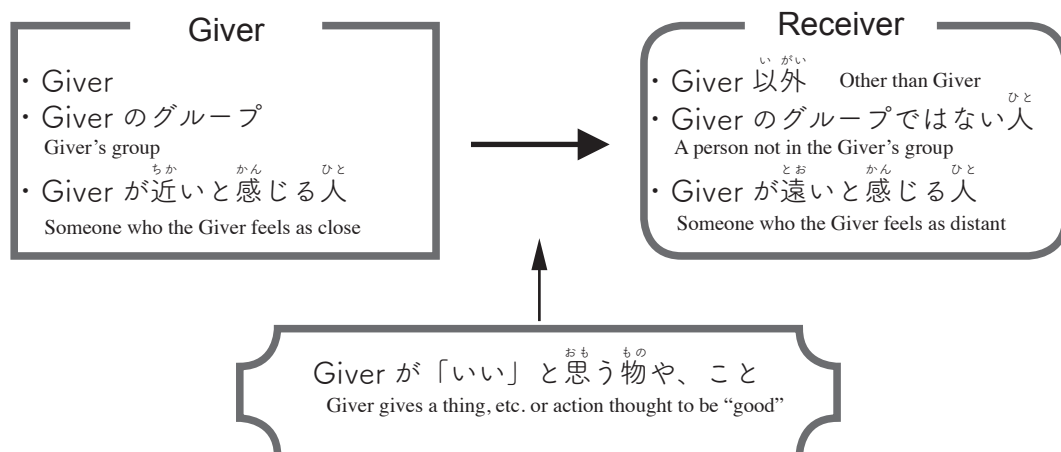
Giver

・Giver
・Giver のグループ
Giver's group
・Giver が近(ちか)いと感(かん)じる人(ひと)
Someone who the Giver feels as close

Receiver

・Giver 以外(いがい) Other than Giver
・Giver のグループではない人(ひと)
A person not in the Giver's group
・Giver が遠(とお)いと感(かん)じる人(ひと)
Someone who the Giver feels as distant

Giver が「いい」と思(おも)う物(もの)や、こと
Giver gives a thing, etc. or action thought to be "good"